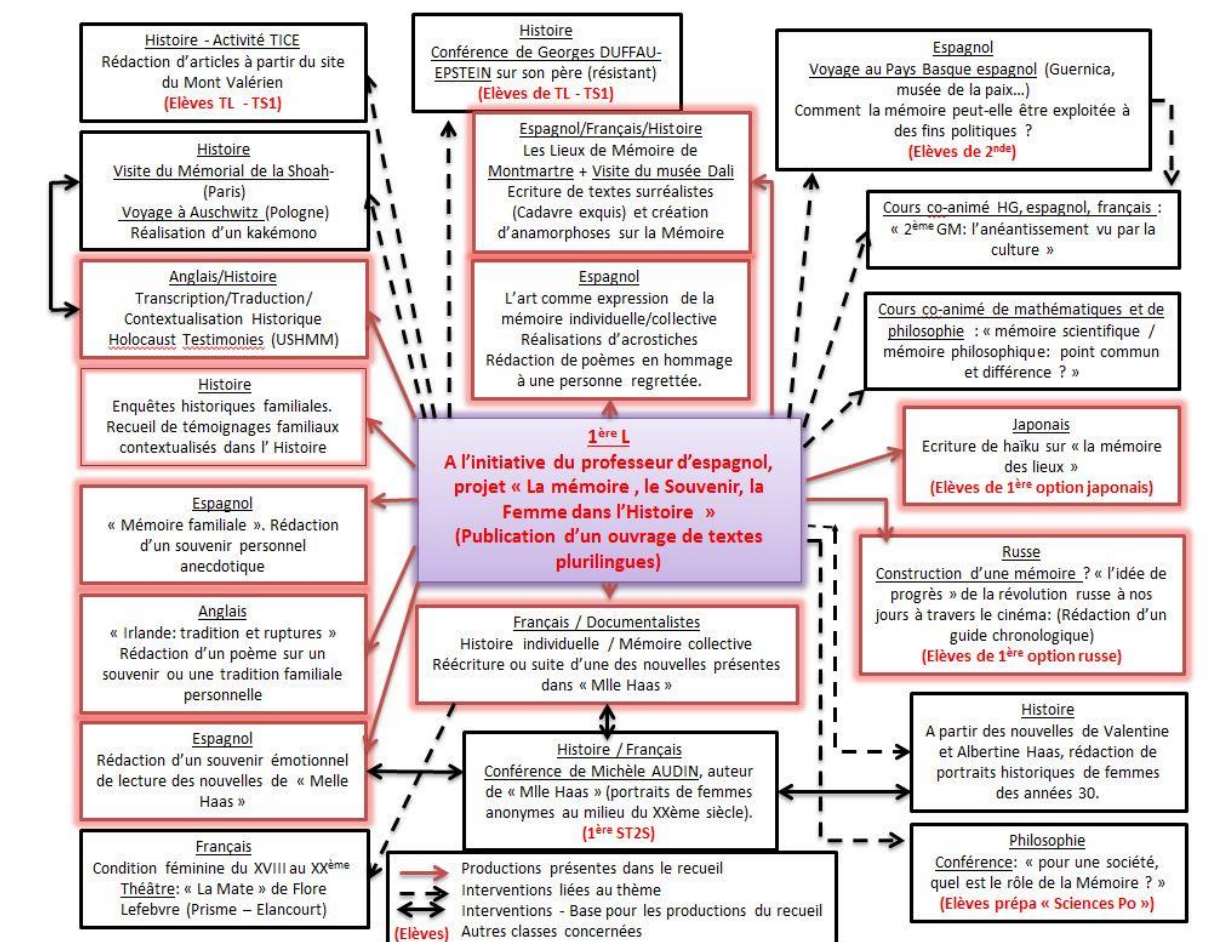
Histoire - Activité TICE
Rédaction d'articles à partir du site du Mont Valérien
(Elèves TL - TS1)

Histoire
Conférence de Georges DUFFAU-EPSTEIN sur son père (résistant)
(Elèves de TL - TS1)

Espagnol
Voyage au Pays Basque espagnol (Guernica, musée de la paix…)
Comment la mémoire peut-elle être exploitée à des fins politiques ?
(Elèves de 2$^{nde}$)

Histoire
Visite du Mémorial de la Shoah- (Paris)
Voyage à Auschwitz (Pologne)
Réalisation d'un kakémono

Espagnol/Français/Histoire
Les Lieux de Mémoire de Montmartre + Visite du musée Dali
Ecriture de textes surréalistes (Cadavre exquis) et création d'anamorphoses sur la Mémoire

Cours co-animé HG, espagnol, français :
« 2$^{ème}$ GM: l'anéantissement vu par la culture »

Anglais/Histoire
Transcription/Traduction/ Contextualisation Historique Holocaust Testimonies (USHMM)

Espagnol
L'art comme expression de la mémoire individuelle/collective
Réalisations d'acrostiches
Rédaction de poèmes en hommage à une personne regrettée.

Cours co-animé de mathématiques et de philosophie : « mémoire scientifique / mémoire philosophique: point commun et différence ? »

Histoire
Enquêtes historiques familiales.
Recueil de témoignages familiaux contextualisés dans l' Histoire

1$^{ère}$ L
A l'initiative du professeur d'espagnol, projet « La mémoire , le Souvenir, la Femme dans l'Histoire »
(Publication d'un ouvrage de textes plurilingues)

Japonais
Ecriture de haïku sur « la mémoire des lieux »
(Elèves de 1$^{ère}$ option japonais)

Espagnol
« Mémoire familiale ». Rédaction d'un souvenir personnel anecdotique

Russe
Construction d'une mémoire ? « l'idée de progrès » de la révolution russe à nos jours à travers le cinéma: (Rédaction d'un guide chronologique)
(Elèves de 1$^{ère}$ option russe)

Anglais
« Irlande: tradition et ruptures »
Rédaction d'un poème sur un souvenir ou une tradition familiale personnelle

Français / Documentalistes
Histoire individuelle / Mémoire collective
Réécriture ou suite d'une des nouvelles présentes dans « Mlle Haas »

Histoire
A partir des nouvelles de Valentine et Albertine Haas, rédaction de portraits historiques de femmes des années 30.

Espagnol
Rédaction d'un souvenir émotionnel de lecture des nouvelles de « Melle Haas »

Histoire / Français
Conférence de Michèle AUDIN, auteur de « Mlle Haas » (portraits de femmes anonymes au milieu du XXème siècle).
(1$^{ère}$ ST2S)

Philosophie
Conférence: « pour une société, quel est le rôle de la Mémoire ? »
(Elèves prépa « Sciences Po »)

Français
Condition féminine du XVIII au XX$^{ème}$
Théâtre: « La Mate » de Flore Lefebvre (Prisme – Elancourt)

Productions présentes dans le recueil
Interventions liées au thème
Interventions - Base pour les productions du recueil
(Elèves) Autres classes concernées